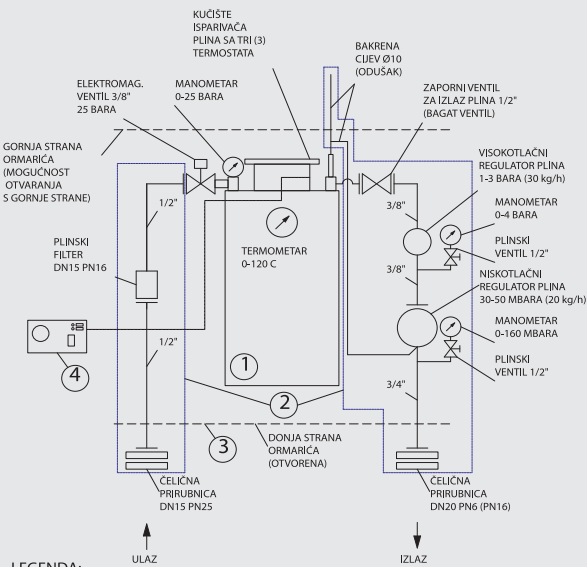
KUĆIŠTE ISPARIVAČA PLINA SA TRI (3) TERMOSTATA

BAKRENA CIJEV Ø10 (ODUŠAK)

ELEKTROMAG. VENTIL 3/8" 25 BARA

MANOMETAR 0-25 BARA

ZAPORNI VENTIL ZA IZLAZ PLINA 1/2" (BAGAT VENTIL)

GORNJA STRANA ORMARIĆA (MOGUĆNOST OTVARANJA S GORNJE STRANE)

VISOKOTLAČNI REGULATOR PLINA 1-3 BARA (30 kg/h)

MANOMETAR 0-4 BARA

1/2"

3/8"

PLINSKI VENTIL 1/2"

TERMOMETAR 0-120 C

PLINSKI FILTER DN15 PN16

3/8"

NISKOTLAČNI REGULATOR PLINA 30-50 MBARA (20 kg/h)

MANOMETAR 0-160 MBARA

4

1/2"

PLINSKI VENTIL 1/2"

1

3/4"

2

3

DONJA STRANA ORMARIĆA (OTVORENA)

ČELIČNA PRIRUBNICA DN15 PN25

ČELIČNA PRIRUBNICA DN20 PN6 (PN16)

ULAZ

IZLAZ

LEGENDA: